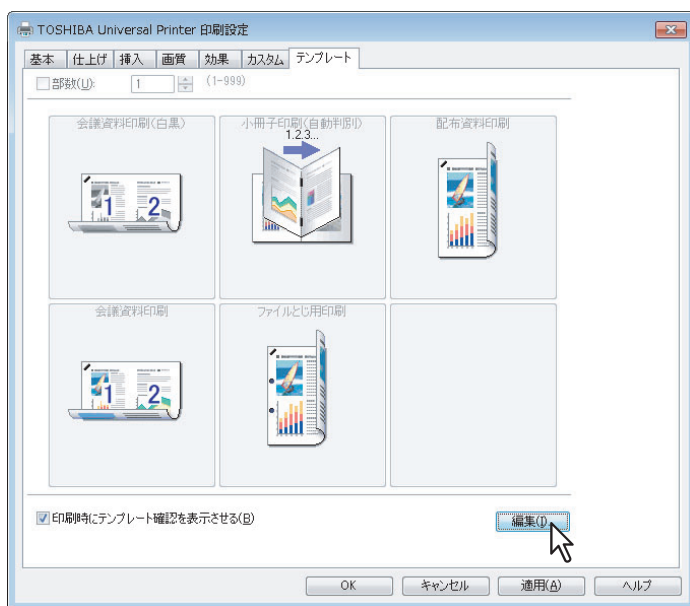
TOSHIBA Universal Printer 印刷設定

基本 | 仕上げ | 挿入 | 画質 | 効果 | カスタム | テンプレート

部数(U): 1 (1-999)

会議資料印刷(白黒)

1 2

小冊子印刷(自動判別)

1.2.3...

配布資料印刷

会議資料印刷

1 2

ファイルとじ用印刷

印刷時にテンプレート確認を表示させる(B)

編集(I)

OK | キャンセル | 適用(A) | ヘルプ